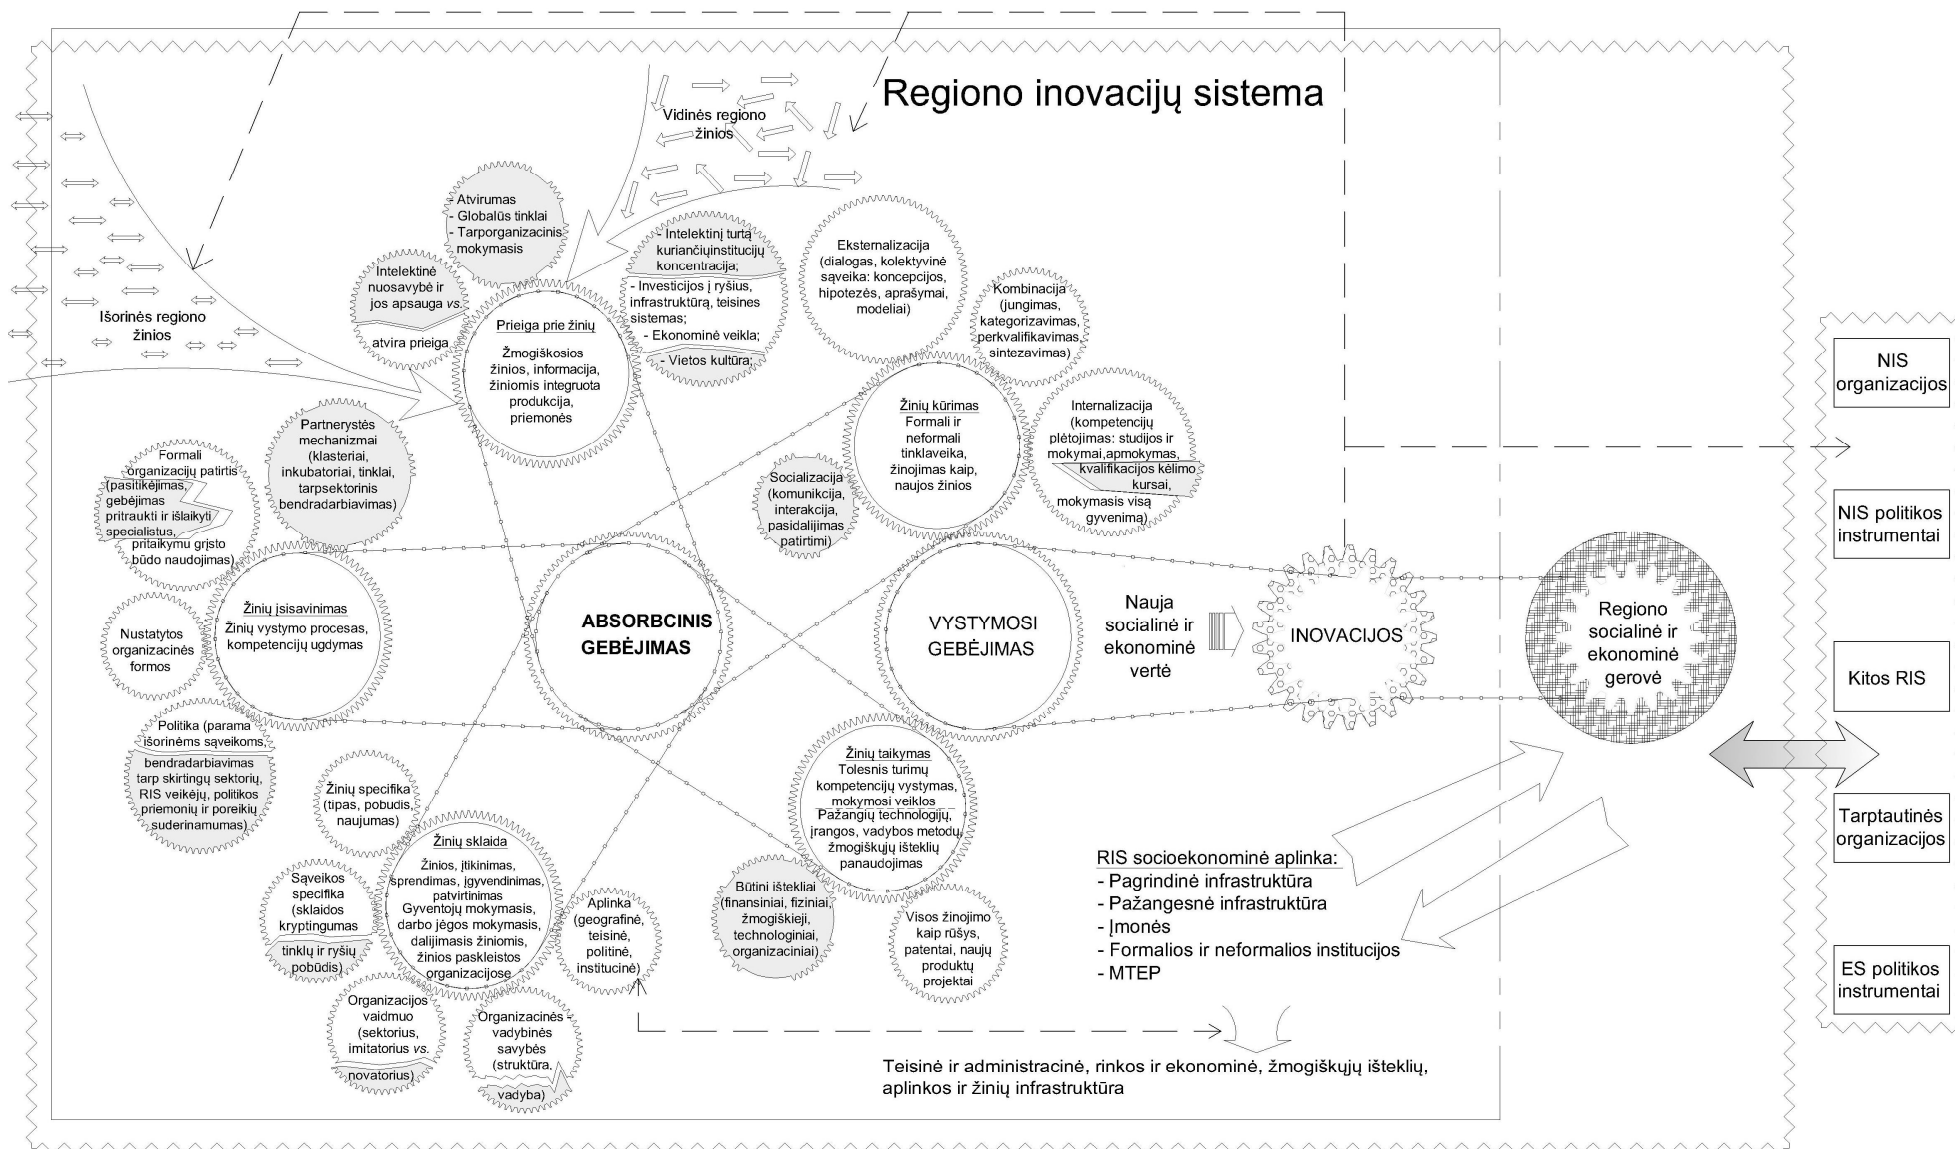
Regiono inovacijų sistema

Vidinės regiono žinios

Išorinės regiono žinios

- Atvirumas
- Globalūs tinklai
- Tarporganizacinis mokymasis

- Intelektinį turtą kuriančiųinstitucijų koncentracija;
- Investicijos į ryšius, infrastruktūrą, teisines sistemas;
- Ekonominė veikla;
- Vietos kultūra;

Intelektinė nuosavybė ir jos apsauga vs. atvira prieiga

Prieiga prie žinių
Žmogiškosios žinios, informacija, žiniomis integruota produkcija, priemonės

Eksternalizacija (dialogas, kolektyvinė sąveika: koncepcijos, hipotezės, aprašymai, modeliai)

Kombinacija (jungimas, kategorizavimas, perkvalifikavimas, sintezavimas)

Partnerystės mechanizmai (klasteriai, inkubatoriai, tinklai, tarpsektorinis bendradarbiavimas)

Formali organizacijų patirtis (pasitikėjimas, gebėjimas pritraukti ir išlaikyti specialistus, pritaikymų grįsto būdo naudojimas)

Žinių kūrimas
Formali ir neformali tinklaveika, žinojimas kaip, naujos žinios

Internalizacija (kompetencijų plėtojimas: studijos ir mokymai,apmokymas, kvalifikacijos kėlimo kursai, mokymasis visą gyvenimą)

Socializacija (komunikcija, interakcija, pasidalijimas patirtimi)

Nustatytos organizacinės formos

Žinių įsisavinimas
Žinių vystymo procesas, kompetencijų ugdymas

ABSORBCINIS GEBĖJIMAS

VYSTYMOSI GEBĖJIMAS

Nauja socialinė ir ekonominė vertė

INOVACIJOS

Regiono socialinė ir ekonominė gerovė

Politika (parama išorinėms sąveikoms, bendradarbiavimas tarp skirtingų sektorių, RIS veikėjų, politikos priemonių ir poreikių suderinamumas)

Žinių specifika (tipas, pobudis, naujumas)

Žinių taikymas
Tolesnis turimų kompetencijų vystymas, mokymosi veiklos
Pažangių technologijų, įrangos, vadybos metodų, žmogiškųjų išteklių panaudojimas

Žinių sklaida
Žinios, įtikinimas, sprendimas, įgyvendinimas, patvirtinimas
Gyventojų mokymasis, darbo jėgos mokymasis, dalijimasis žiniomis, žinios paskleistos organizacijose

Sąveikos specifika (sklaidos kryptingumas tinklų ir ryšių pobūdis)

Aplinka (geografinė, teisinė, politinė, institucinė)

Būtini ištekliai (finansiniai, fiziniai, žmogiškieji, technologiniai, organizaciniai)

Visos žinojimo kaip rūšys, patentai, naujų produktų projektai

Organizacijos vaidmuo (sektorius, imitatorius vs. novatorius)

Organizacinės - vadybinės savybės (struktūra, vadyba)

RIS socioekonominė aplinka:
- Pagrindinė infrastruktūra
- Pažangesnė infrastruktūra
- Įmonės
- Formalios ir neformalios institucijos
- MTEP

Teisinė ir administracinė, rinkos ir ekonominė, žmogiškųjų išteklių, aplinkos ir žinių infrastruktūra

NIS organizacijos

NIS politikos instrumentai

Kitos RIS

Tarptautinės organizacijos

ES politikos instrumentai